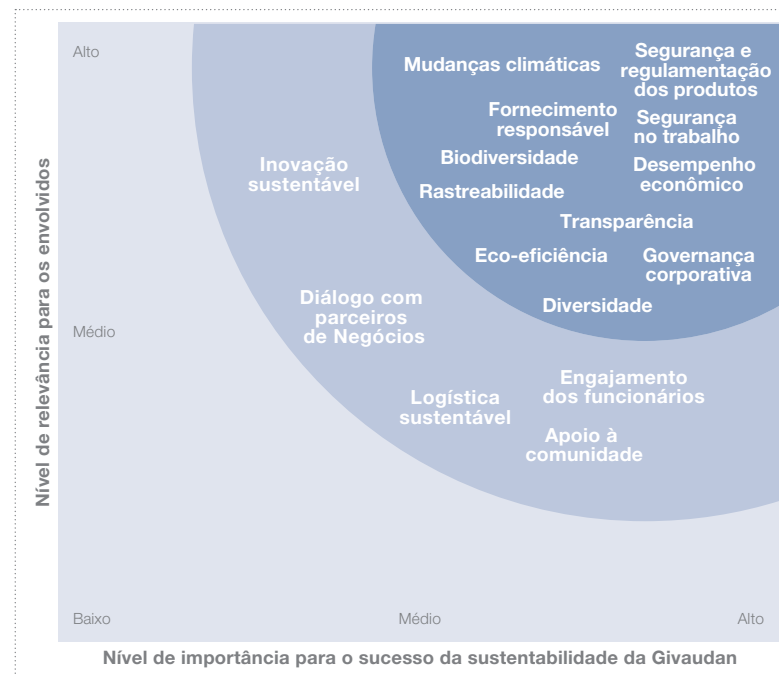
Nível de relevância para os envolvidos

Alto

Médio

Baixo

Mudanças climáticas

Segurança e regulamentação dos produtos

Fornecimento responsável

Segurança no trabalho

Inovação sustentável

Biodiversidade

Desempenho econômico

Rastreabilidade

Transparência

Eco-eficiência

Governança corporativa

Diálogo com parceiros de Negócios

Diversidade

Logística sustentável

Engajamento dos funcionários

Apoio à comunidade

Médio

Alto

Nível de importância para o sucesso da sustentabilidade da Givaudan